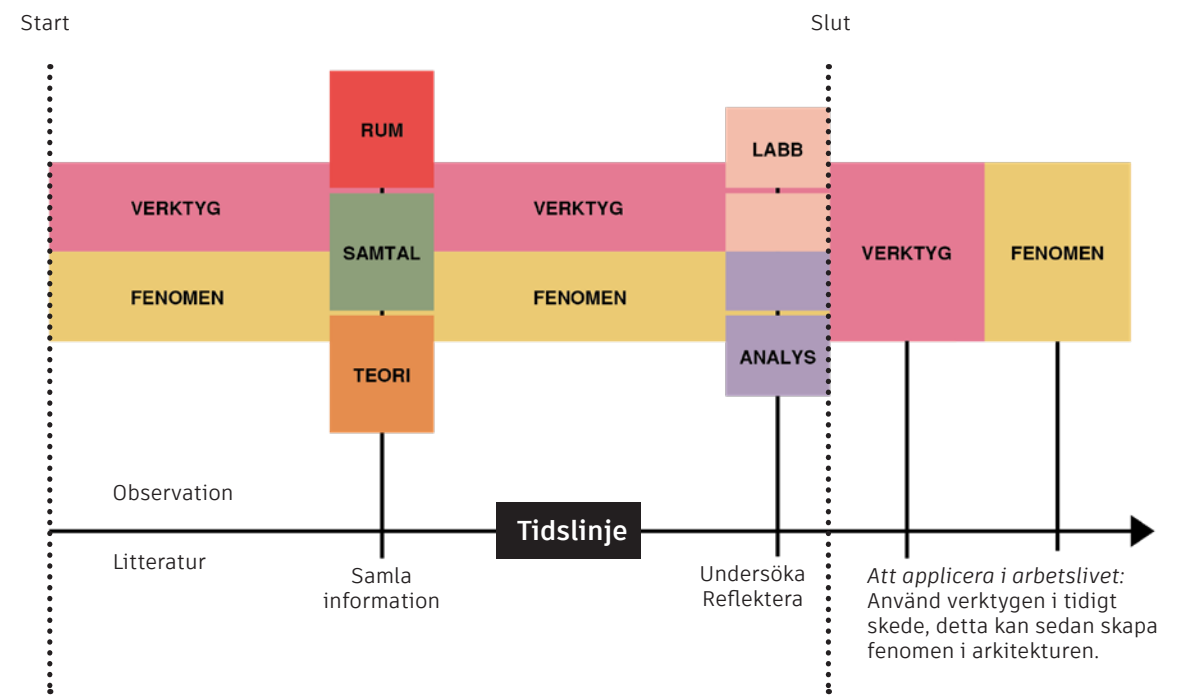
Start

Slut

RUM

LABB

VERKTYG

VERKTYG

SAMTAL

FENOMEN

FENOMEN

VERKTYG

FENOMEN

ANALYS

TEORI

Observation

Tidslinje

Litteratur

Samla information

Undersöka Reflektera

*Att applicera i arbetslivet:* Använd verktygen i tidigt skede, detta kan sedan skapa fenomen i arkitekturen.